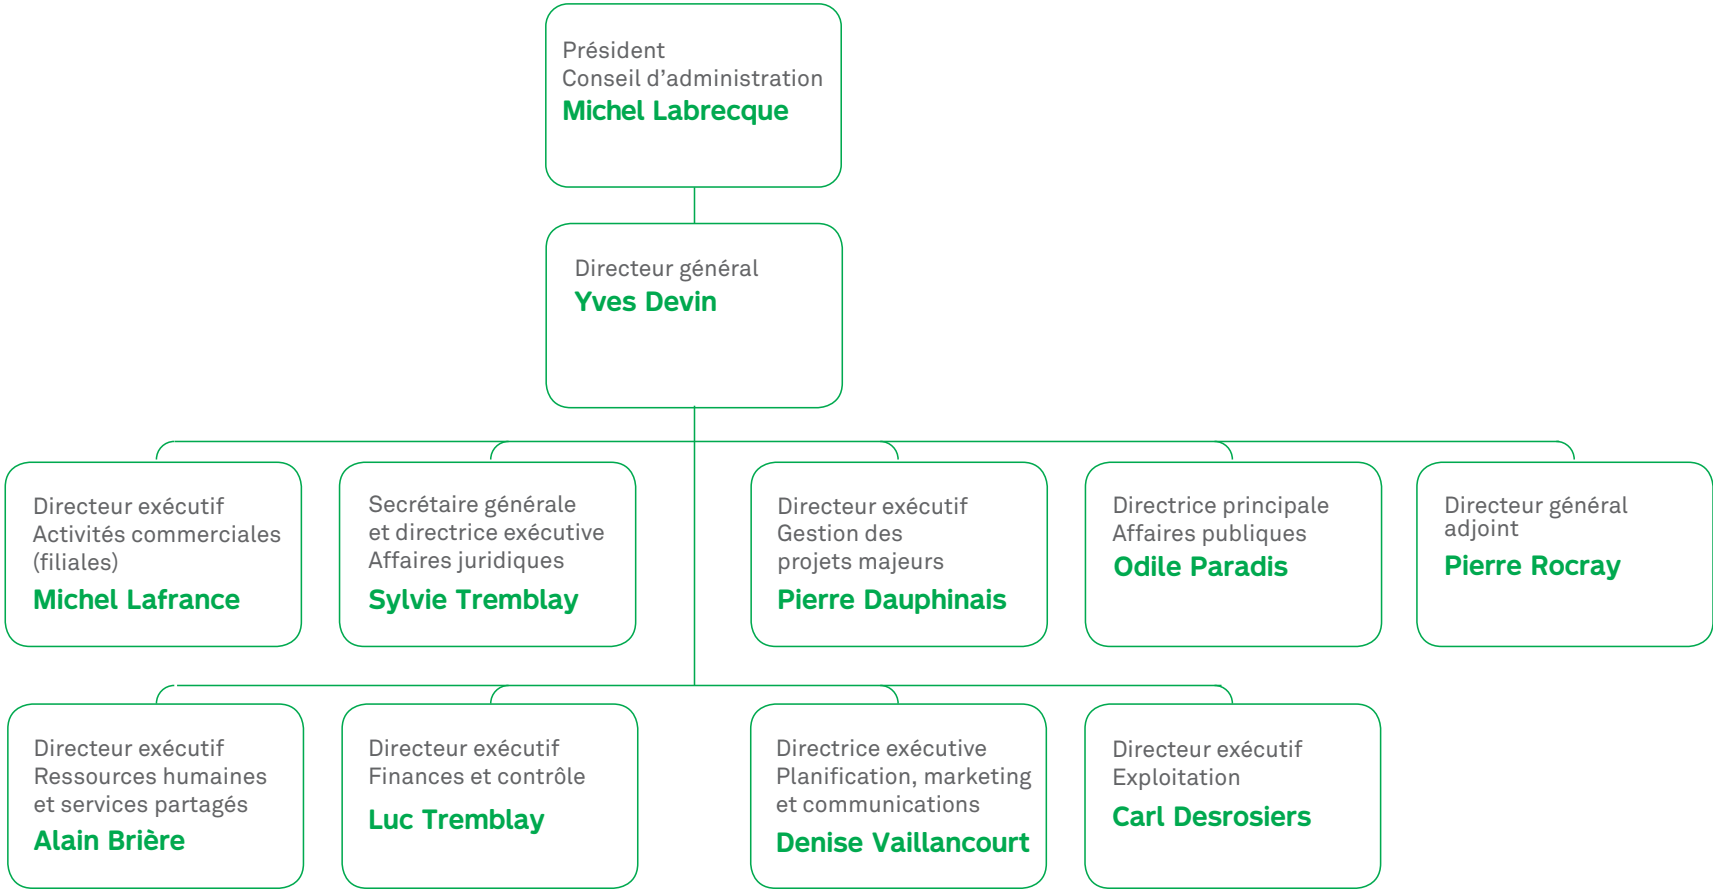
Président
Conseil d’administration
Michel Labrecque

Directeur général
Yves Devin

Directeur exécutif
Activités commerciales (filiales)
Michel Lafrance

Secrétaire générale et directrice exécutive
Affaires juridiques
Sylvie Tremblay

Directeur exécutif
Gestion des projets majeurs
Pierre Dauphinais

Directrice principale
Affaires publiques
Odile Paradis

Directeur général adjoint
Pierre Rocray

Directeur exécutif
Ressources humaines et services partagés
Alain Brière

Directeur exécutif
Finances et contrôle
Luc Tremblay

Directrice exécutive
Planification, marketing et communications
Denise Vaillancourt

Directeur exécutif
Exploitation
Carl Desrosiers